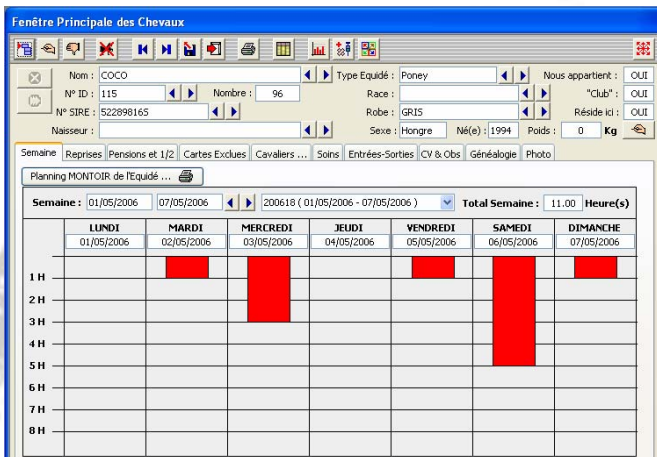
Fenêtre Principale des Chevaux

Nom : COCO
Type Equidé : Poney
Nous appartient : OUI
N° ID : 115
Nombre : 96
Race :
"Club" : OUI
N° SIRE : 522898165
Robe : GRIS
Réside ici : OUI
Naisseur :
Sexe : Hongre
Né(e) : 1994
Poids : 0 Kg

Semaine | Reprises | Pensions et 1/2 | Cartes Exclues | Cavaliers ... | Soins | Entrées-Sorties | CV & Obs | Généalogie | Photo

Planning MONTOIR de l'Equidé ...

Semaine : 01/05/2006 07/05/2006 200618 ( 01/05/2006 - 07/05/2006 ) Total Semaine : 11.00 Heure(s)

| | LUNDI | MARDI | MERCREDI | JEUDI | VENDREDI | SAMEDI | DIMANCHE |
|---|---|---|---|---|---|---|---|
| | 01/05/2006 | 02/05/2006 | 03/05/2006 | 04/05/2006 | 05/05/2006 | 06/05/2006 | 07/05/2006 |

1 H
2 H
3 H
4 H
5 H
6 H
7 H
8 H